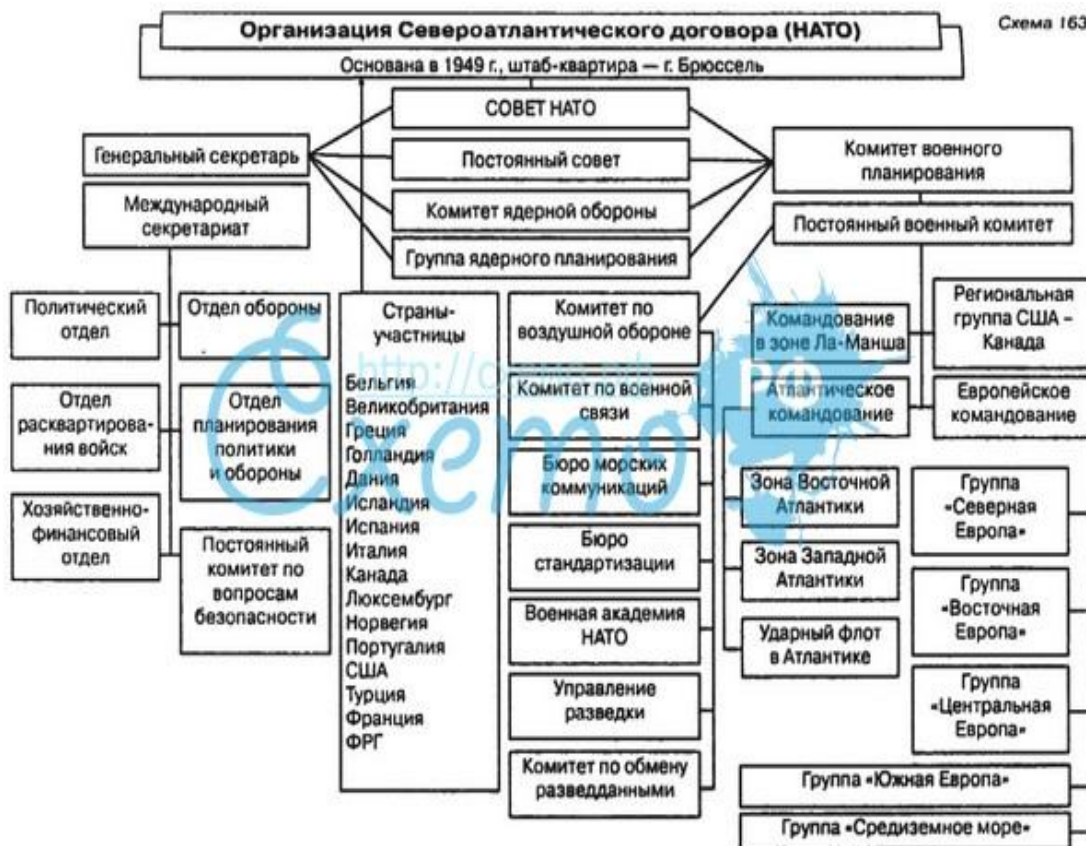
Схема 163

Организация Североатлантического договора (НАТО)

Основана в 1949 г., штаб-квартира — г. Брюссель

СОВЕТ НАТО

Постоянный совет

Комитет ядерной обороны

Группа ядерного планирования

Генеральный секретарь

Международный секретариат

Политический отдел

Отдел обороны

Отдел расквартирования войск

Отдел планирования политики и обороны

Хозяйственно-финансовый отдел

Постоянный комитет по вопросам безопасности

Страны-участницы

Бельгия
Великобритания
Греция
Голландия
Дания
Исландия
Испания
Италия
Канада
Люксембург
Норвегия
Португалия
США
Турция
Франция
ФРГ

Комитет по воздушной обороне

Комитет по военной связи

Бюро морских коммуникаций

Бюро стандартизации

Военная академия НАТО

Управление разведки

Комитет по обмену разведданными

Комитет военного планирования

Постоянный военный комитет

Командование в зоне Ла-Манша

Региональная группа США – Канада

Атлантическое командование

Европейское командование

Зона Восточной Атлантики

Зона Западной Атлантики

Ударный флот в Атлантике

Группа «Северная Европа»

Группа «Восточная Европа»

Группа «Центральная Европа»

Группа «Южная Европа»

Группа «Средиземное море»

http://cxemo.ru
Схемо